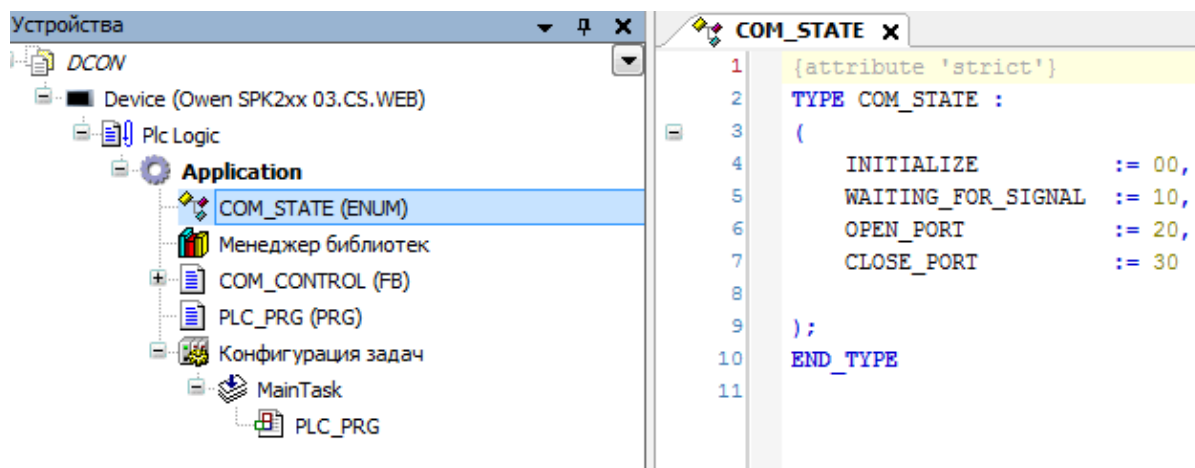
Устройства

DCON
Device (Owen SPK2xx 03.CS.WEB)
Plc Logic
Application
COM_STATE (ENUM)
Менеджер библиотек
COM_CONTROL (FB)
PLC_PRG (PRG)
Конфигурация задач
MainTask
PLC_PRG

COM_STATE

1 {attribute 'strict'}
2 TYPE COM_STATE :
3 (
4 INITIALIZE := 00,
5 WAITING_FOR_SIGNAL := 10,
6 OPEN_PORT := 20,
7 CLOSE_PORT := 30
8
9 );
10 END_TYPE
11